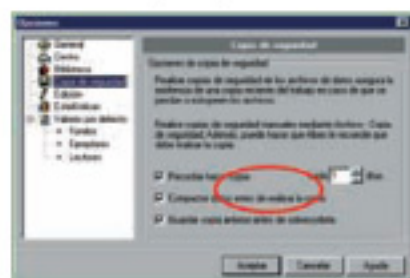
Opciones

General
Centro
Biblioteca
Copia de seguridad
Edición
Estadísticas
Valores por defecto
Fondos
Ejemplares
Lectores

Copia de seguridad

Opciones de copia de seguridad

Realice copias de seguridad de los archivos de datos asegura la existencia de una copia reciente del trabajo en caso de que se pierdan o estropeen los archivos.

Realice copias de seguridad manuales mediante Archivo - Copia de seguridad. Además, puede hacer que Abies le recuerde que debe realizar la copia.

Recordar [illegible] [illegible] días

Compactar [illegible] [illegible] de realizar la copia

Guardar copia anterior antes de sobrescribirla

Aceptar Cancelar Ayuda